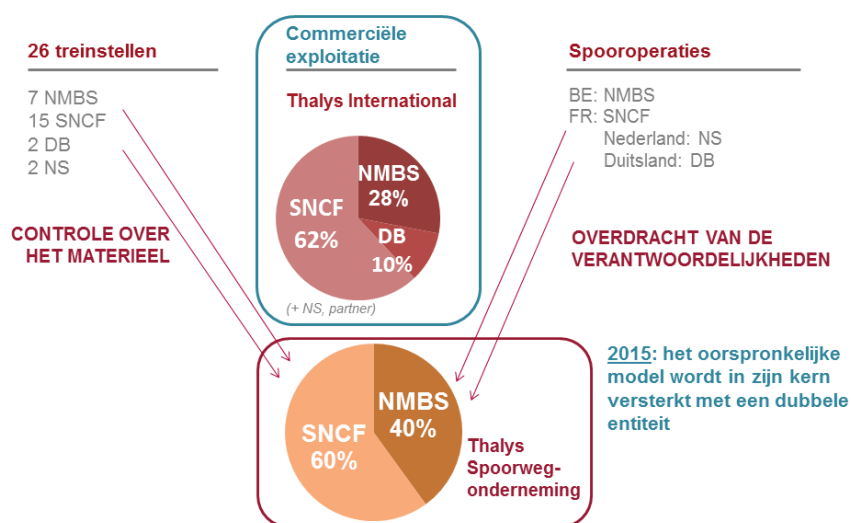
26 treinstellen

7 NMBS
15 SNCF
2 DB
2 NS

CONTROLE OVER HET MATERIEEL

Commerciële exploitatie

Thalys International

NMBS 28%
SNCF 62%
DB 10%

(+ NS, partner)

Spooroperaties

BE: NMBS
FR: SNCF
Nederland: NS
Duitsland: DB

OVERDRACHT VAN DE VERANTWOORDELIJKHEDEN

2015: het oorspronkelijke model wordt in zijn kern versterkt met een dubbele entiteit

NMBS 40%
SNCF 60%

Thalys Spoorwegonderneming